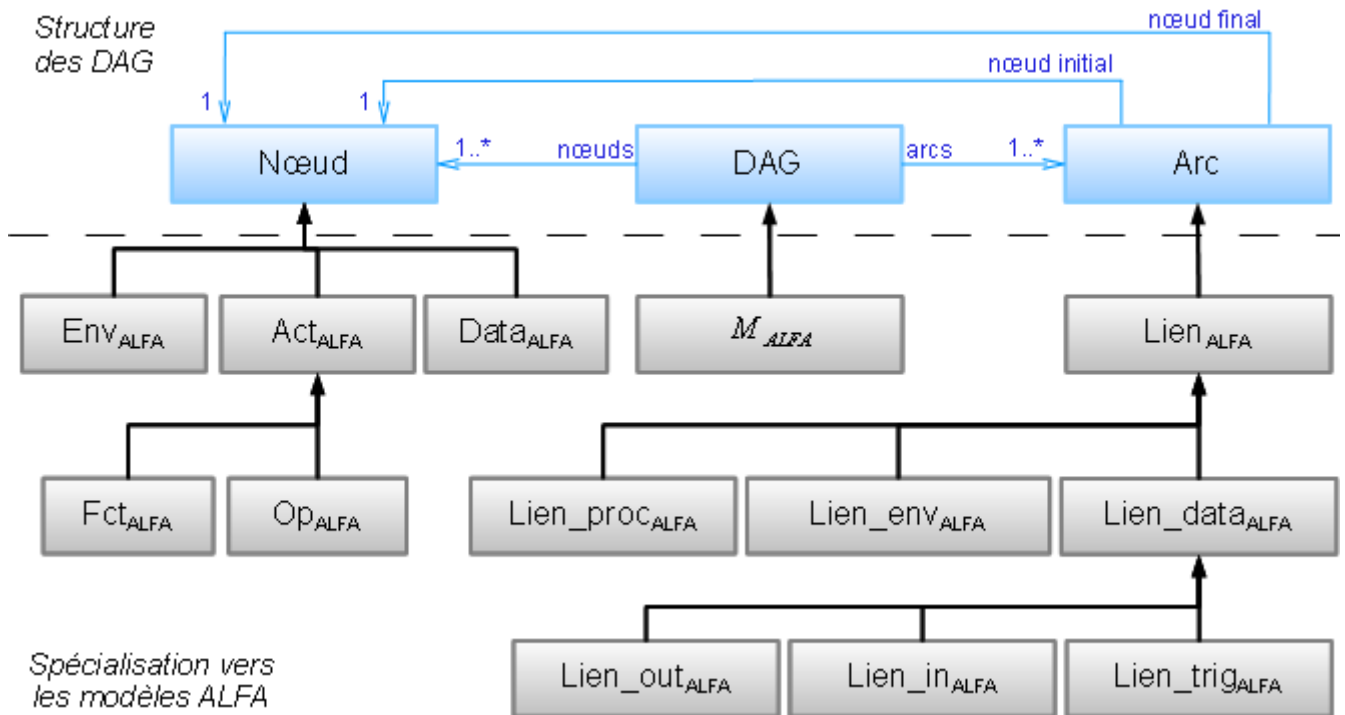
Structure des DAG

nœud final

nœud initial

1

1

Nœud

1..*

nœuds

DAG

arcs

1..*

Arc

$\text{Env}_{\text{ALFA}}$

$\text{Act}_{\text{ALFA}}$

$\text{Data}_{\text{ALFA}}$

$M_{ALFA}$

$\text{Lien}_{\text{ALFA}}$

$\text{Fct}_{\text{ALFA}}$

$\text{Op}_{\text{ALFA}}$

$\text{Lien\_proc}_{\text{ALFA}}$

$\text{Lien\_env}_{\text{ALFA}}$

$\text{Lien\_data}_{\text{ALFA}}$

Spécialisation vers les modèles ALFA

$\text{Lien\_out}_{\text{ALFA}}$

$\text{Lien\_in}_{\text{ALFA}}$

$\text{Lien\_trig}_{\text{ALFA}}$